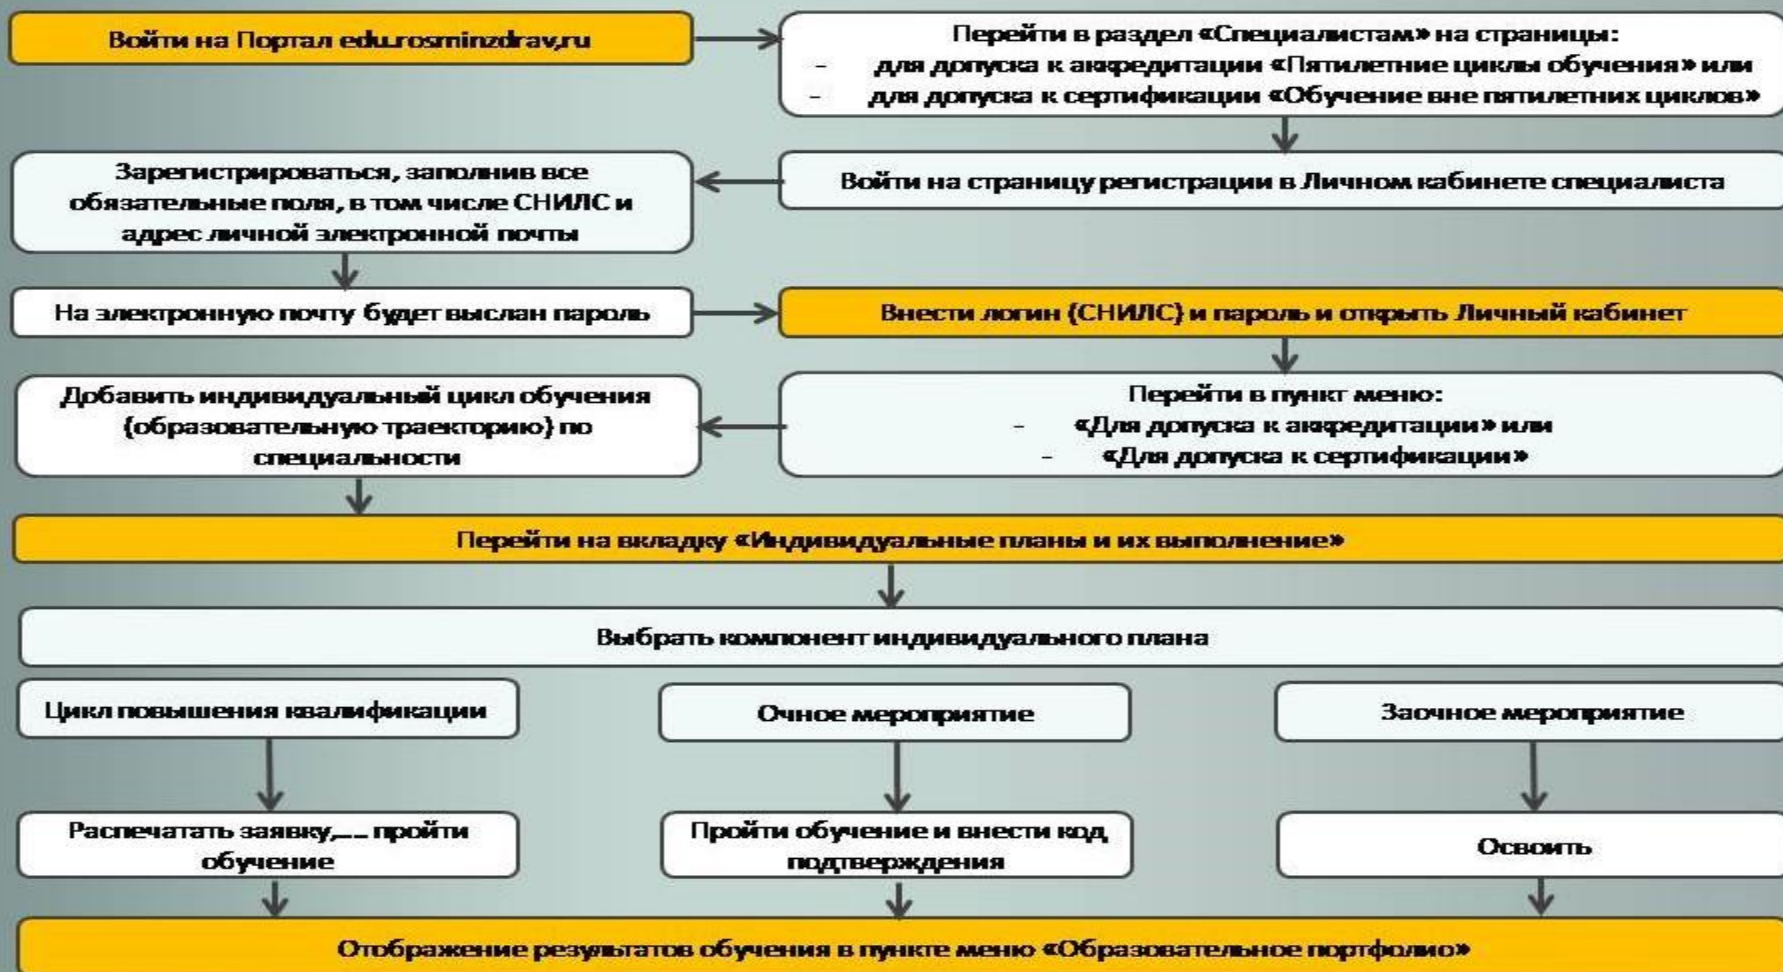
Войти на Портал edu.rosminzdrav,ru

Перейти в раздел «Специалистам» на страницы:
- для допуска к аккредитации «Пятилетние циклы обучения» или
- для допуска к сертификации «Обучение вне пятилетних циклов»

Войти на страницу регистрации в Личном кабинете специалиста

Зарегистрироваться, заполнив все обязательные поля, в том числе СНИЛС и адрес личной электронной почты

На электронную почту будет выслан пароль

Внести логин (СНИЛС) и пароль и открыть Личный кабинет

Перейти в пункт меню:
- «Для допуска к аккредитации» или
- «Для допуска к сертификации»

Добавить индивидуальный цикл обучения (образовательную траекторию) по специальности

Перейти на вкладку «Индивидуальные планы и их выполнение»

Выбрать компонент индивидуального плана

Цикл повышения квалификации

Очное мероприятие

Заочное мероприятие

Распечатать заявку,... пройти обучение

Пройти обучение и внести код подтверждения

Освоить

Отображение результатов обучения в пункте меню «Образовательное портфолио»